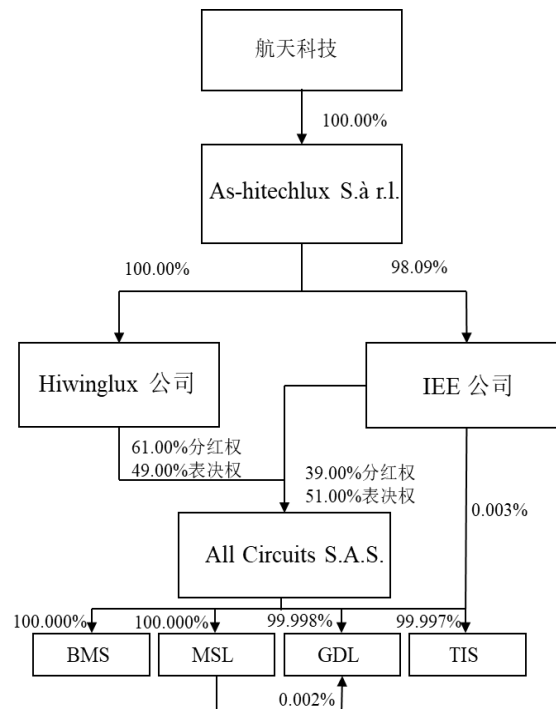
航天科技

100.00%

As-hitechlux S.à r.l.

100.00%

98.09%

Hiwinglux 公司

IEE 公司

61.00%分红权
49.00%表决权

39.00%分红权
51.00%表决权

0.003%

All Circuits S.A.S.

100.000%

100.000%

99.998%

99.997%

BMS

MSL

GDL

TIS

0.002%